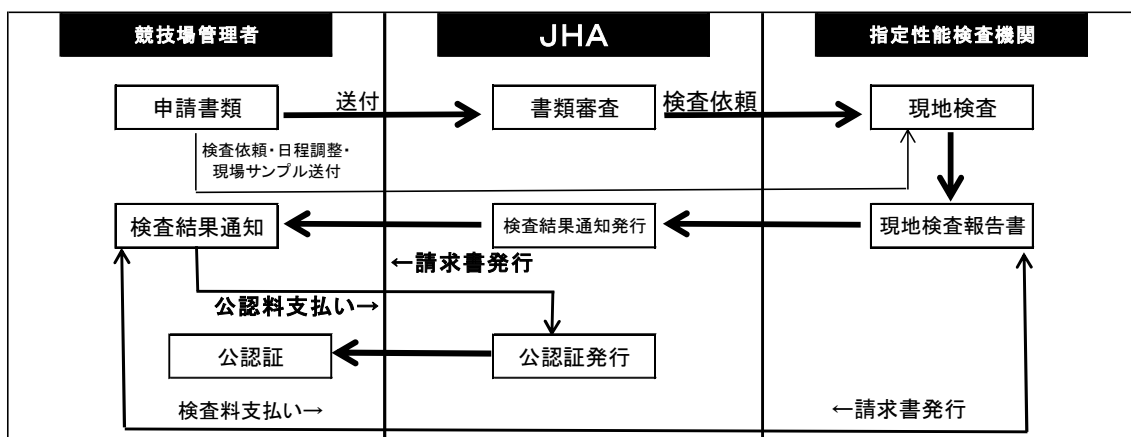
競技場管理者

JHA

指定性能検査機関

申請書類

送付

書類審査

検査依頼

現地検査

検査依頼・日程調整・現場サンプル送付

検査結果通知

検査結果通知発行

現地検査報告書

←請求書発行

公認料支払い→

公認証

公認証発行

検査料支払い→

←請求書発行